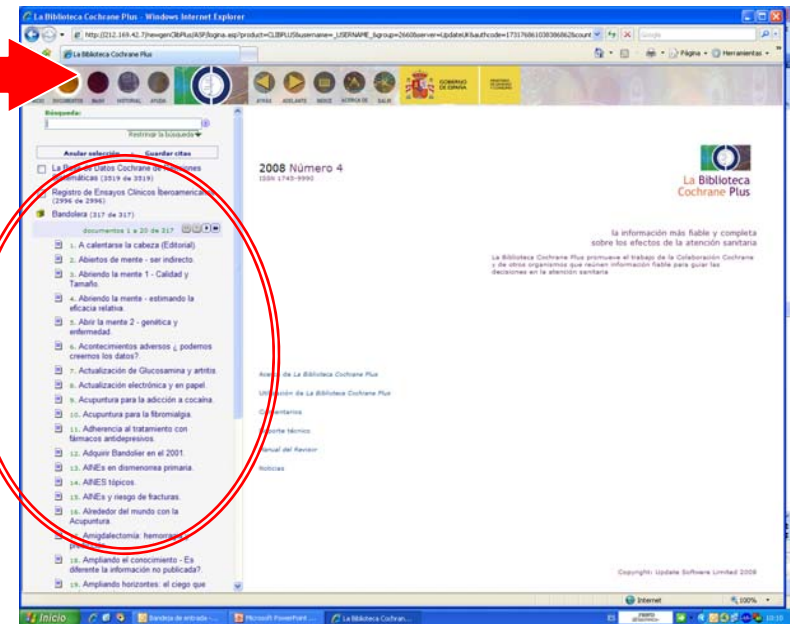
La Biblioteca Cochrane Plus - Windows Internet Explorer

http://212.169.42.7/newgenClibPlus/ASP/logina.asp?product=CLIBPLUS&username=_USERNAME_&group=2660&server=UpdateUK&authcode=1731768610380868&count

Google

La Biblioteca Cochrane Plus

Página · Herramientas

INICIO DOCUMENTOS BUSY HISTORIAL AYUDA

ATRÁS ADELANTE ÍNDICE ACERCA DE SALIR

GOBIERNO DE ESPAÑA

MINISTERIO DE SANIDAD Y CONSUMO

Búsqueda:

Restringir la búsqueda

Anular selección Guardar citas

La Base de Datos Cochrane de Revisiones Sistemáticas (3519 de 3519)

Registro de Ensayos Clínicos Iberoamericano (2996 de 2996)

Bandolera (317 de 317)

documentos 1 a 20 de 317

1. A calentarse la cabeza (Editorial)

2. Abiertos de mente - ser indirecto.

3. Abriendo la mente 1 - Calidad y Tamaño.

4. Abriendo la mente - estimando la eficacia relativa.

5. Abrir la mente 2 - genética y enfermedad.

6. Acontecimientos adversos ¿ podemos creernos los datos?

7. Actualización de Glucosamina y artritis.

8. Actualización electrónica y en papel.

9. Acupuntura para la adicción a cocaína.

10. Acupuntura para la fibromialgia.

11. Adherencia al tratamiento con fármacos antidepresivos.

12. Adquirir Bandolier en el 2001.

13. AINEs en dismenorrea primaria.

14. AINES tópicos.

15. AINEs y riesgo de fracturas.

16. Alrededor del mundo con la Acupuntura.

17. Amigdalectomía: hemorra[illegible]

18. Ampliando el conocimiento - Es diferente la información no publicada?

19. Ampliando horizontes: el ciego que

2008 Número 4
ISSN 1745-9990

La Biblioteca Cochrane Plus

la información más fiable y completa sobre los efectos de la atención sanitaria

La Biblioteca Cochrane Plus promueve el trabajo de la Colaboración Cochrane y de otros organismos que reúnen información fiable para guiar las decisiones en la atención sanitaria

Acerca de La Biblioteca Cochrane Plus

Utilización de La Biblioteca Cochrane Plus

Comentarios

Soporte técnico

Manual del Revisor

Noticias

Copyright: Update Software Limited 2008

Internet 100%

Inicio Bandeja de entrada - ... Microsoft PowerPoint ... La Biblioteca Cochran...